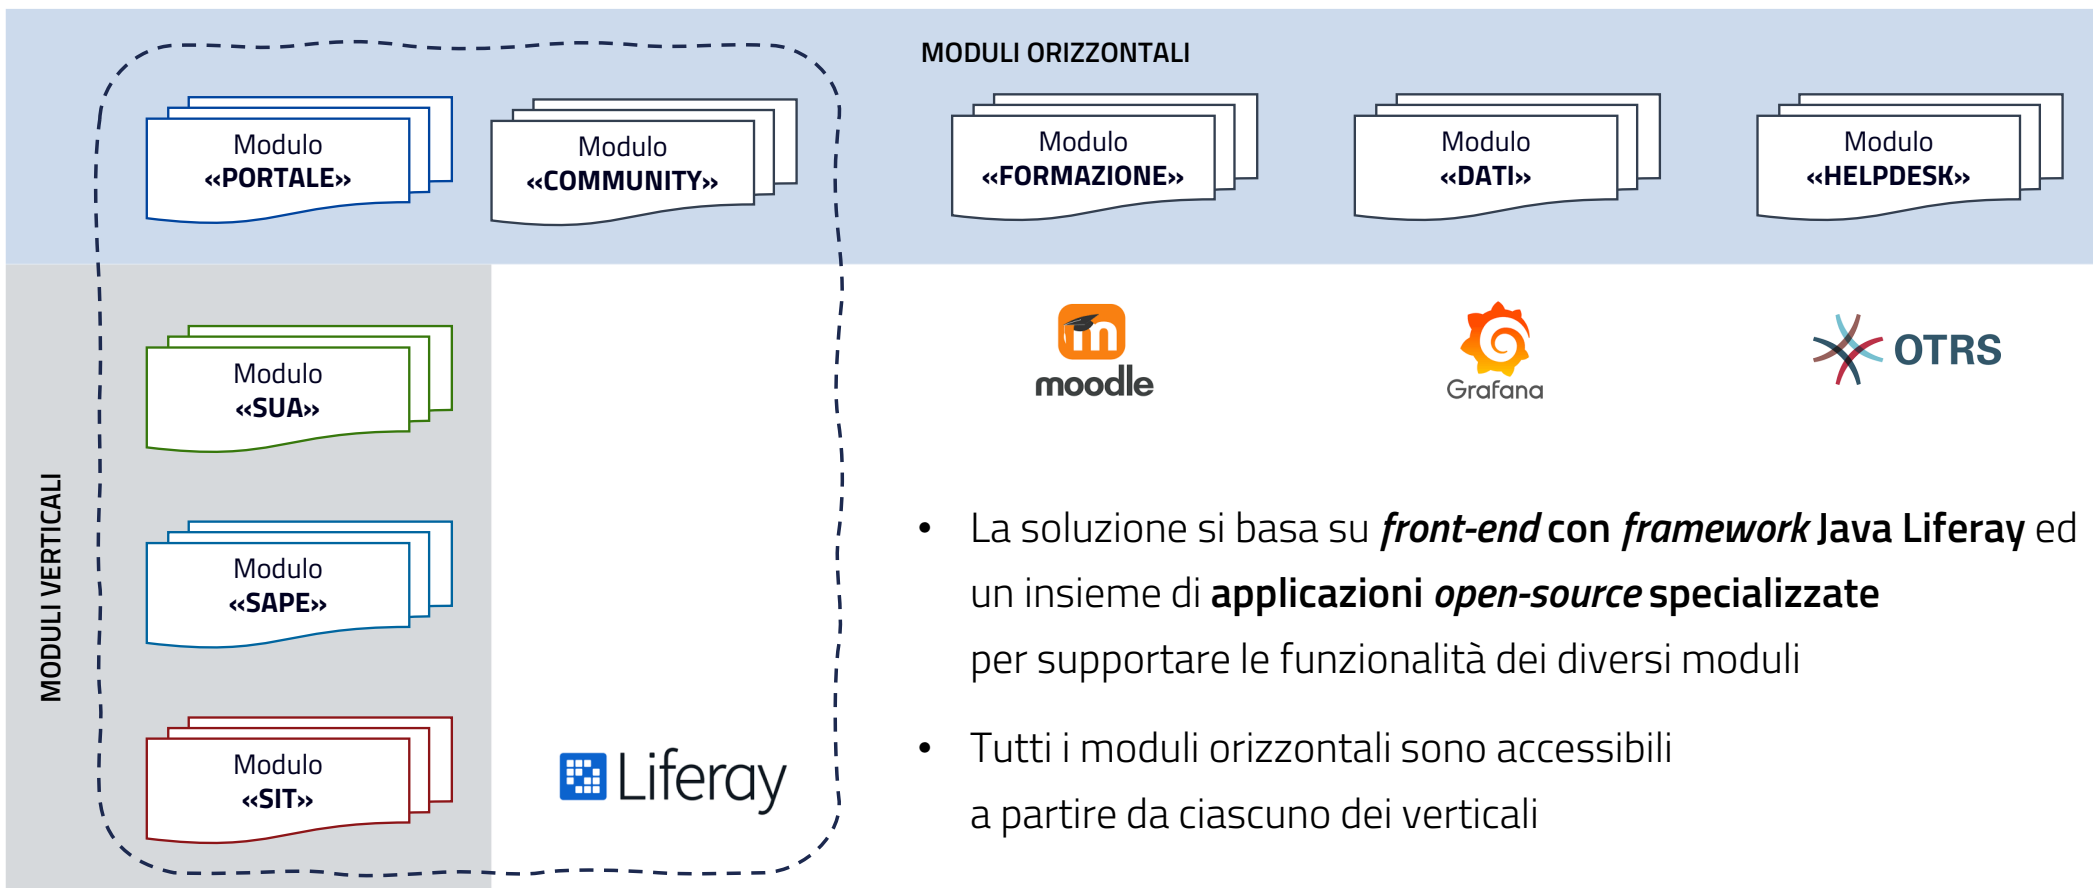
MODULI ORIZZONTALI

Modulo
«PORTALE»

Modulo
«COMMUNITY»

Modulo
«FORMAZIONE»

Modulo
«DATI»

Modulo
«HELPDESK»

MODULI VERTICALI

Modulo
«SUA»

Modulo
«SAPE»

Modulo
«SIT»

Liferay

moodle

Grafana

OTRS

• La soluzione si basa su ***front-end*** **con** ***framework*** **Java Liferay** ed un insieme di **applicazioni** ***open-source*** **specializzate** per supportare le funzionalità dei diversi moduli

• Tutti i moduli orizzontali sono accessibili a partire da ciascuno dei verticali